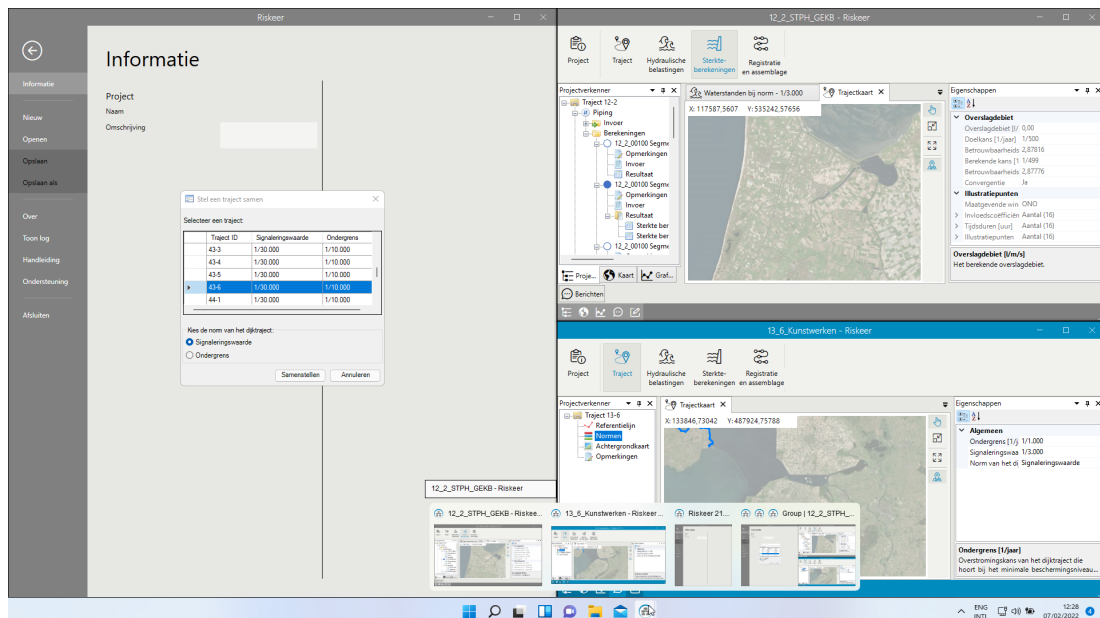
Riskeer

Informatie

Nieuw
Openen
Opslaan
Opslaan als

Over
Toon log
Handleiding
Ondersteuning

Afsluiten

Informatie

Project
Naam
Omschrijving

Stel een traject samen
Selecteer een traject:

| Traject ID | Signaleringswaarde | Ondergrens |
|---|---|---|
| 43-3 | 1/30.000 | 1/10.000 |
| 43-4 | 1/30.000 | 1/10.000 |
| 43-5 | 1/30.000 | 1/10.000 |
| 43-6 | 1/30.000 | 1/10.000 |
| 44-1 | 1/30.000 | 1/10.000 |

Kies de norm van het dijktraject:
Signaleringswaarde
Ondergrens

Samenstellen
Annuleren

12_2_STPH_GEKB - Riskeer

Project
Traject
Hydraulische belastingen
Sterkte-berekeningen
Registratie en assemblage

Projectverkenner
Traject 12-2
Piping
Invoer
Berekeningen
12_2_00100 Segm
Opmerkingen
Invoer
Resultaat
12_2_00100 Segm
Opmerkingen
Invoer
Resultaat
Sterkte ber
Sterkte ber
12_2_00100 Segm

Proje... Kaart Graf...
Berichten

Waterstanden bij norm - 1/3.000
Trajectkaart
X: 117587,5607 Y: 535242,57656

Eigenschappen
Overslagdebiet
Overslagdebiet [l/ 0,00
Doelkans [1/jaar] 1/500
Betrouwbaarheids 2,87816
Berekende kans [1 1/499
Betrouwbaarheids 2,87776
Convergentie Ja
Illustratiepunten
Maatgevende win ONO
Invloedscoëfficiën Aantal (16)
Tijdsduren [uur] Aantal (16)
Illustratiepunten Aantal (16)

Overslagdebiet [l/m/s]
Het berekende overslagdebiet.

13_6_Kunstwerken - Riskeer

Project
Traject
Hydraulische belastingen
Sterkte-berekeningen
Registratie en assemblage

Projectverkenner
Traject 13-6
Referentielijn
Normen
Achtergrondkaart
Opmerkingen

Trajectkaart
X: 133846,73042 Y: 487924,75788

Eigenschappen
Algemeen
Ondergrens [1/j 1/1.000
Signaleringswa 1/3.000
Norm van het di Signaleringswaarde

Ondergrens [1/jaar]
Overstromingskans van het dijktraject die hoort bij het minimale beschermingsniveau...

12_2_STPH_GEKB - Riskeer

12_2_STPH_GEKB - Riskeer
13_6_Kunstwerken - Riskeer
Riskeer 21...
Group | 12_2_STPH...

ENG INTL
12:28
07/02/2022